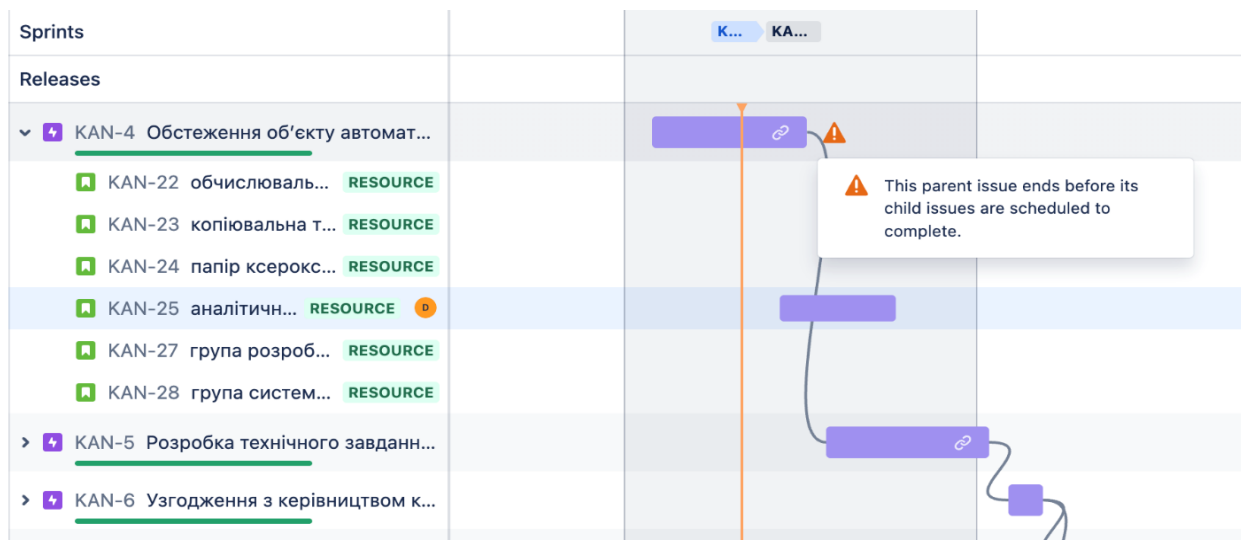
Sprints

K... KA...

Releases

KAN-4 Обстеження об'єкту автомат...

KAN-22 обчислюваль... RESOURCE

KAN-23 копіювальна т... RESOURCE

KAN-24 папір ксерокс... RESOURCE

KAN-25 аналітичн... RESOURCE D

KAN-27 група розроб... RESOURCE

KAN-28 група систем... RESOURCE

KAN-5 Розробка технічного завданн...

KAN-6 Узгодження з керівництвом к...

This parent issue ends before its child issues are scheduled to complete.